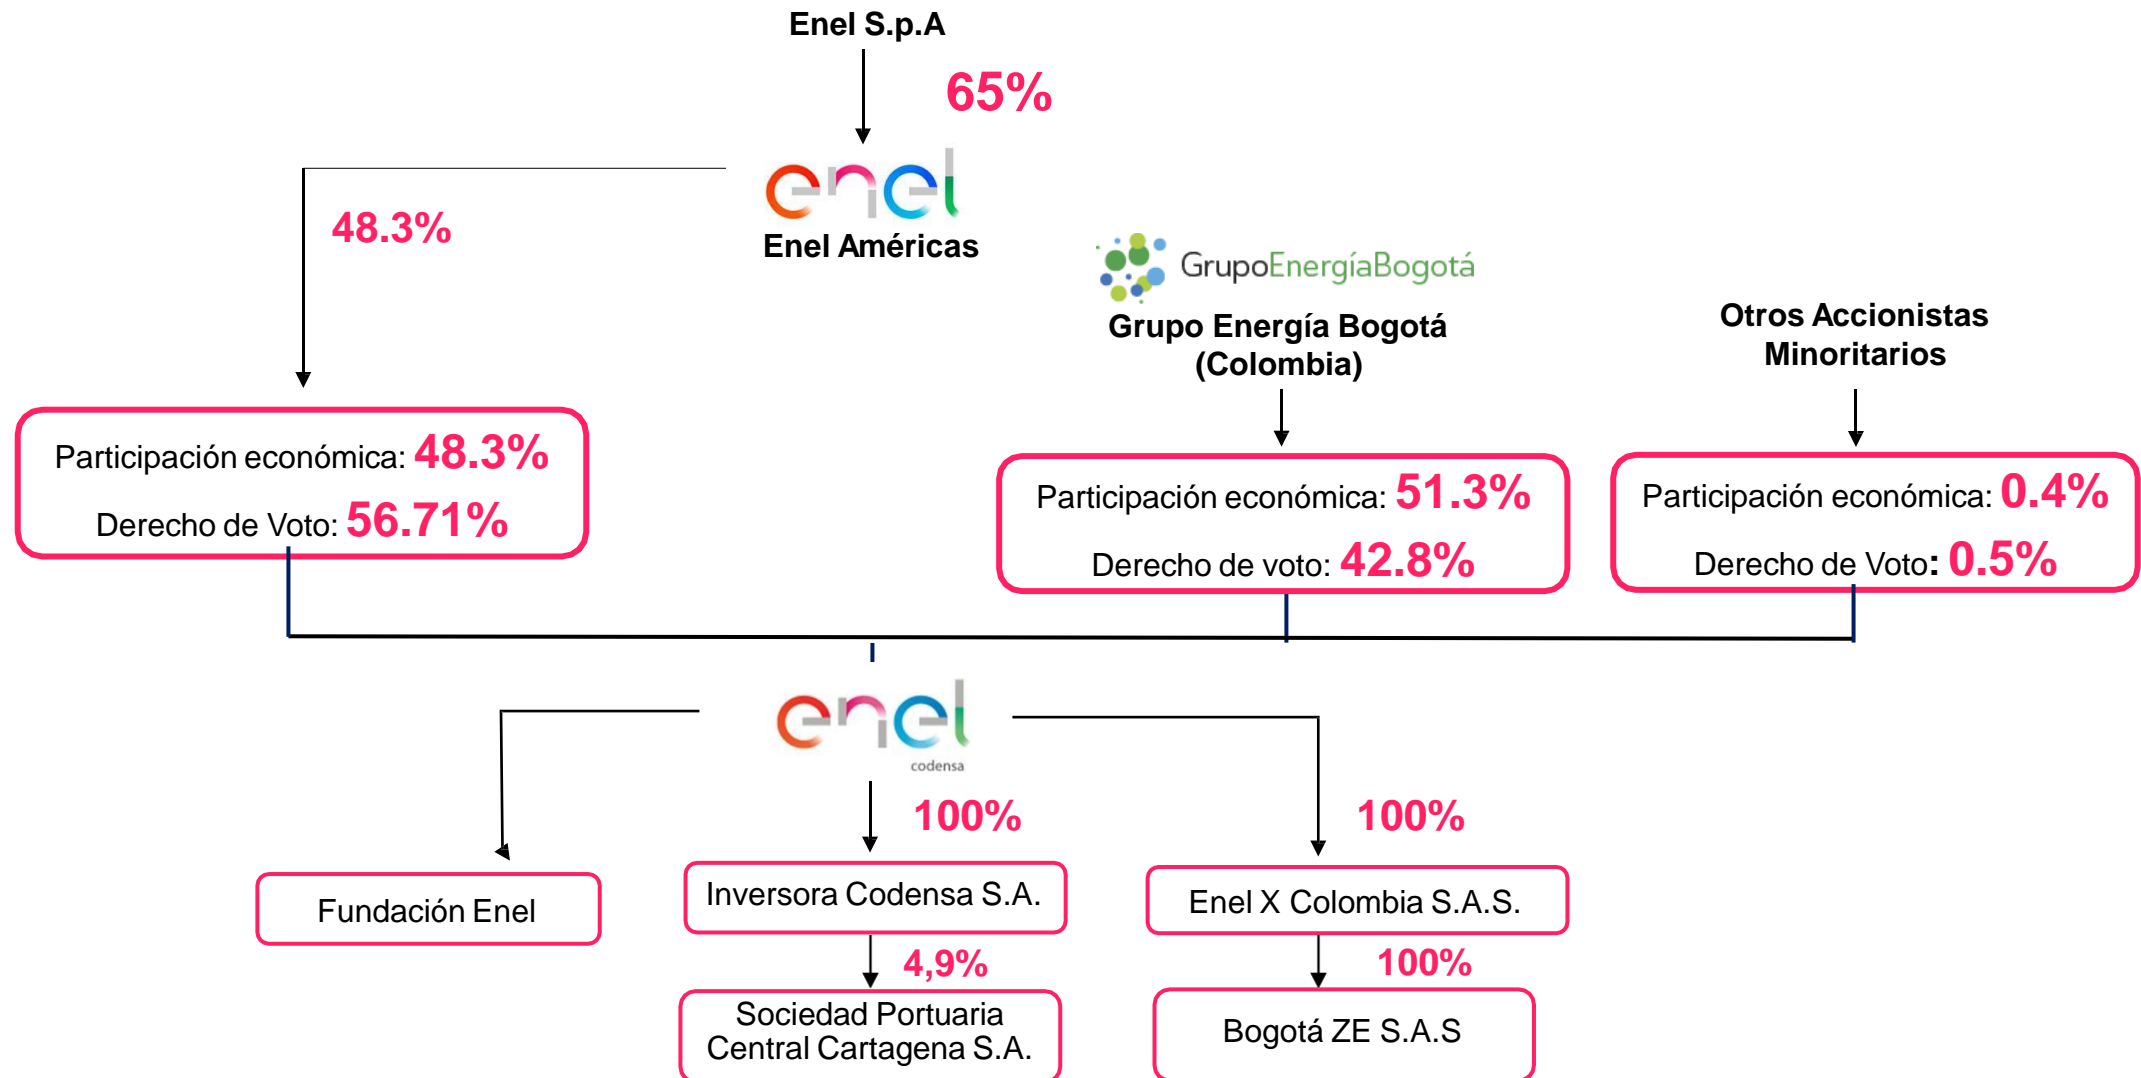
Enel S.p.A

65%

enel

Enel Américas

48.3%

GrupoEnergíaBogotá

Grupo Energía Bogotá (Colombia)

Otros Accionistas Minoritarios

Participación económica: 48.3%

Derecho de Voto: 56.71%

Participación económica: 51.3%

Derecho de voto: 42.8%

Participación económica: 0.4%

Derecho de Voto: 0.5%

enel

codensa

100%

100%

Fundación Enel

Inversora Codensa S.A.

Enel X Colombia S.A.S.

4,9%

100%

Sociedad Portuaria Central Cartagena S.A.

Bogotá ZE S.A.S